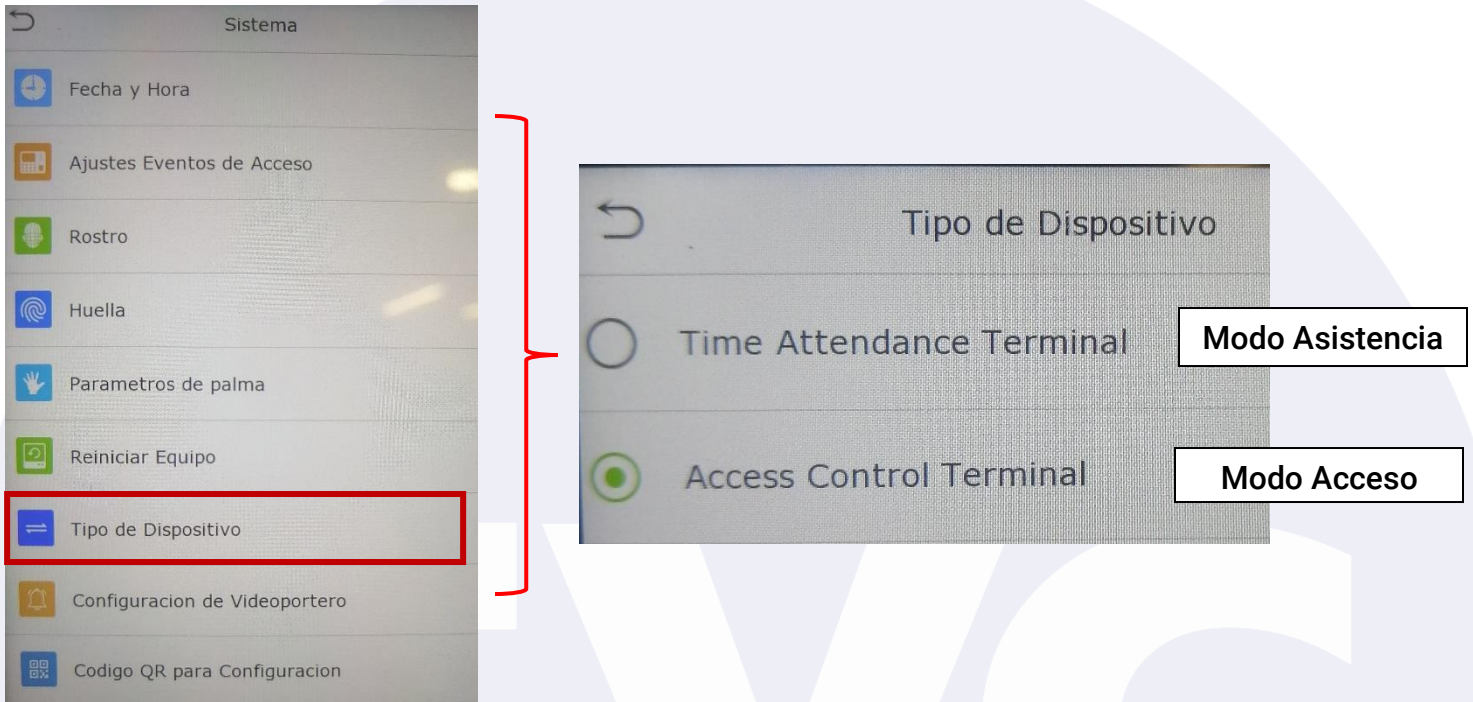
Sistema

Fecha y Hora

Ajustes Eventos de Acceso

Rostro

Huella

Parametros de palma

Reiniciar Equipo

Tipo de Dispositivo

Configuracion de Videoportero

Codigo QR para Configuracion

Tipo de Dispositivo

Time Attendance Terminal

Modo Asistencia

Access Control Terminal

Modo Acceso